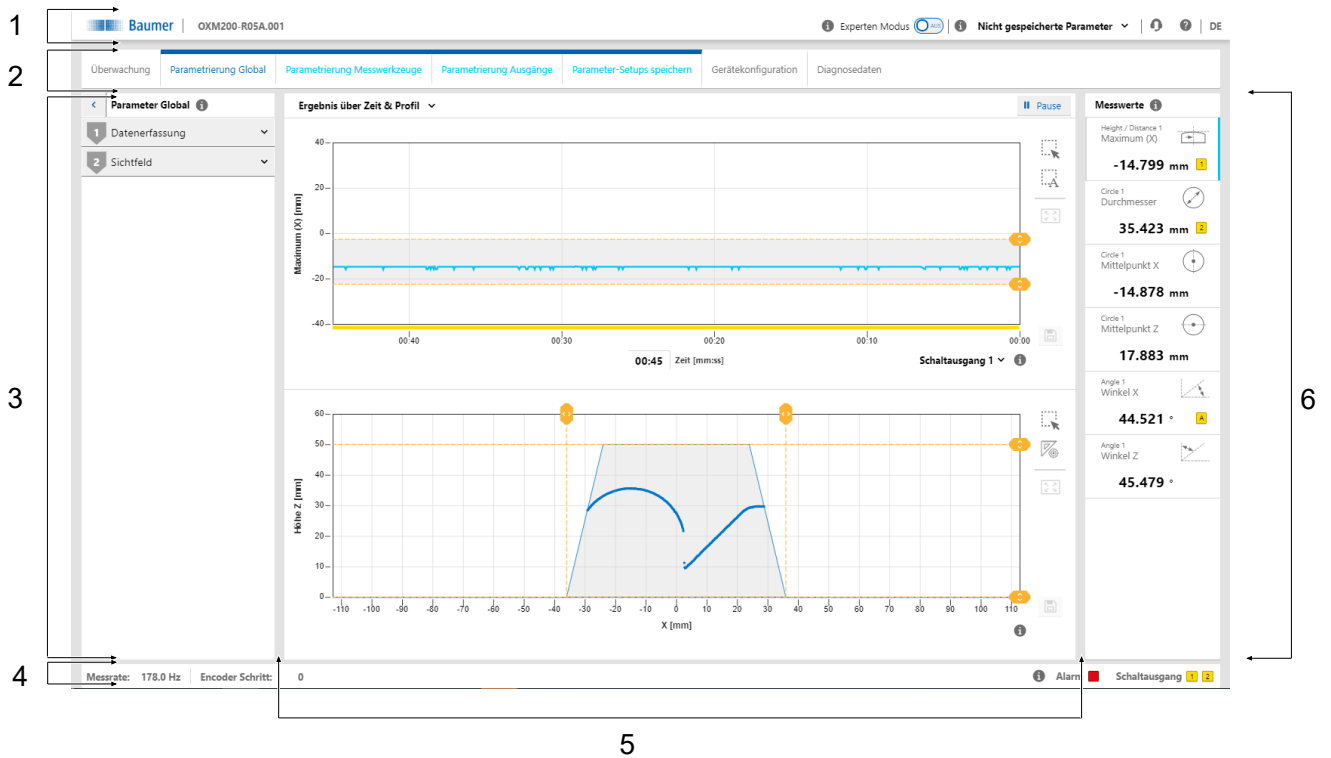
1

Baumer | OXM200-R05A.001

Experten Modus AUS | Nicht gespeicherte Parameter | DE

2

Überwachung | Parametrierung Global | Parametrierung Messwerkzeuge | Parametrierung Ausgänge | Parameter-Setups speichern | Gerätekonfiguration | Diagnosedaten

3

Parameter Global

1 Datenerfassung

2 Sichtfeld

Ergebnis über Zeit & Profil

Pause

Maximum (X) [mm]

40
20
0
-20
-40

00:40 00:30 00:20 00:10 00:00

00:45 Zeit [mm:ss]

Schaltausgang 1

Höhe Z [mm]

60
50
40
30
20
10
0

-110 -100 -90 -80 -70 -60 -50 -40 -30 -20 -10 0 10 20 30 40 50 60 70 80 90 100 110

X [mm]

Messwerte

Height / Distance 1
Maximum (X)
-14.799 mm 1

Circle 1
Durchmesser
35.423 mm 2

Circle 1
Mittelpunkt X
-14.878 mm

Circle 1
Mittelpunkt Z
17.883 mm

Angle 1
Winkel X
44.521 ° A

Angle 1
Winkel Z
45.479 °

6

4

Messrate: 178.0 Hz | Encoder Schritt: 0

Alarm

Schaltausgang 1 2

5